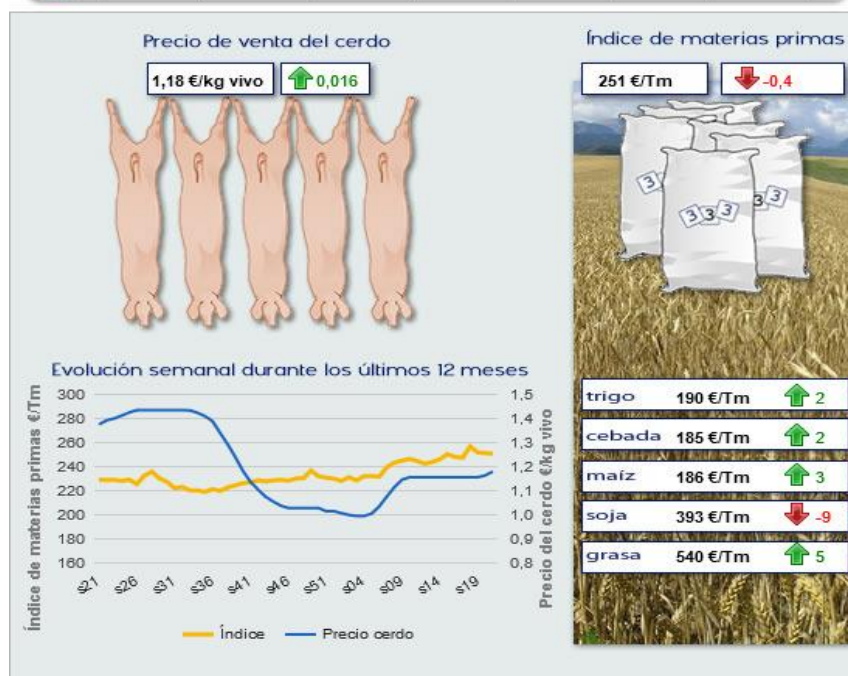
Precio de venta del cerdo

1,18 €/kg vivo
0,016

Índice de materias primas

251 €/Tm
-0,4

3 3 3 3 3

Evolución semanal durante los últimos 12 meses

Índice de materias primas €/Tm

300
280
260
240
220
200
180
160

s21 s26 s31 s36 s41 s46 s51 s04 s09 s14 s19

1,5
1,4
1,3
1,2
1,1
1,0
0,9
0,8

Precio del cerdo €/kg vivo

Índice
Precio cerdo

| | | |
|---|---|---|
| trigo | 190 €/Tm | 2 |
| cebada | 185 €/Tm | 2 |
| maíz | 186 €/Tm | 3 |
| soja | 393 €/Tm | -9 |
| grasa | 540 €/Tm | 5 |